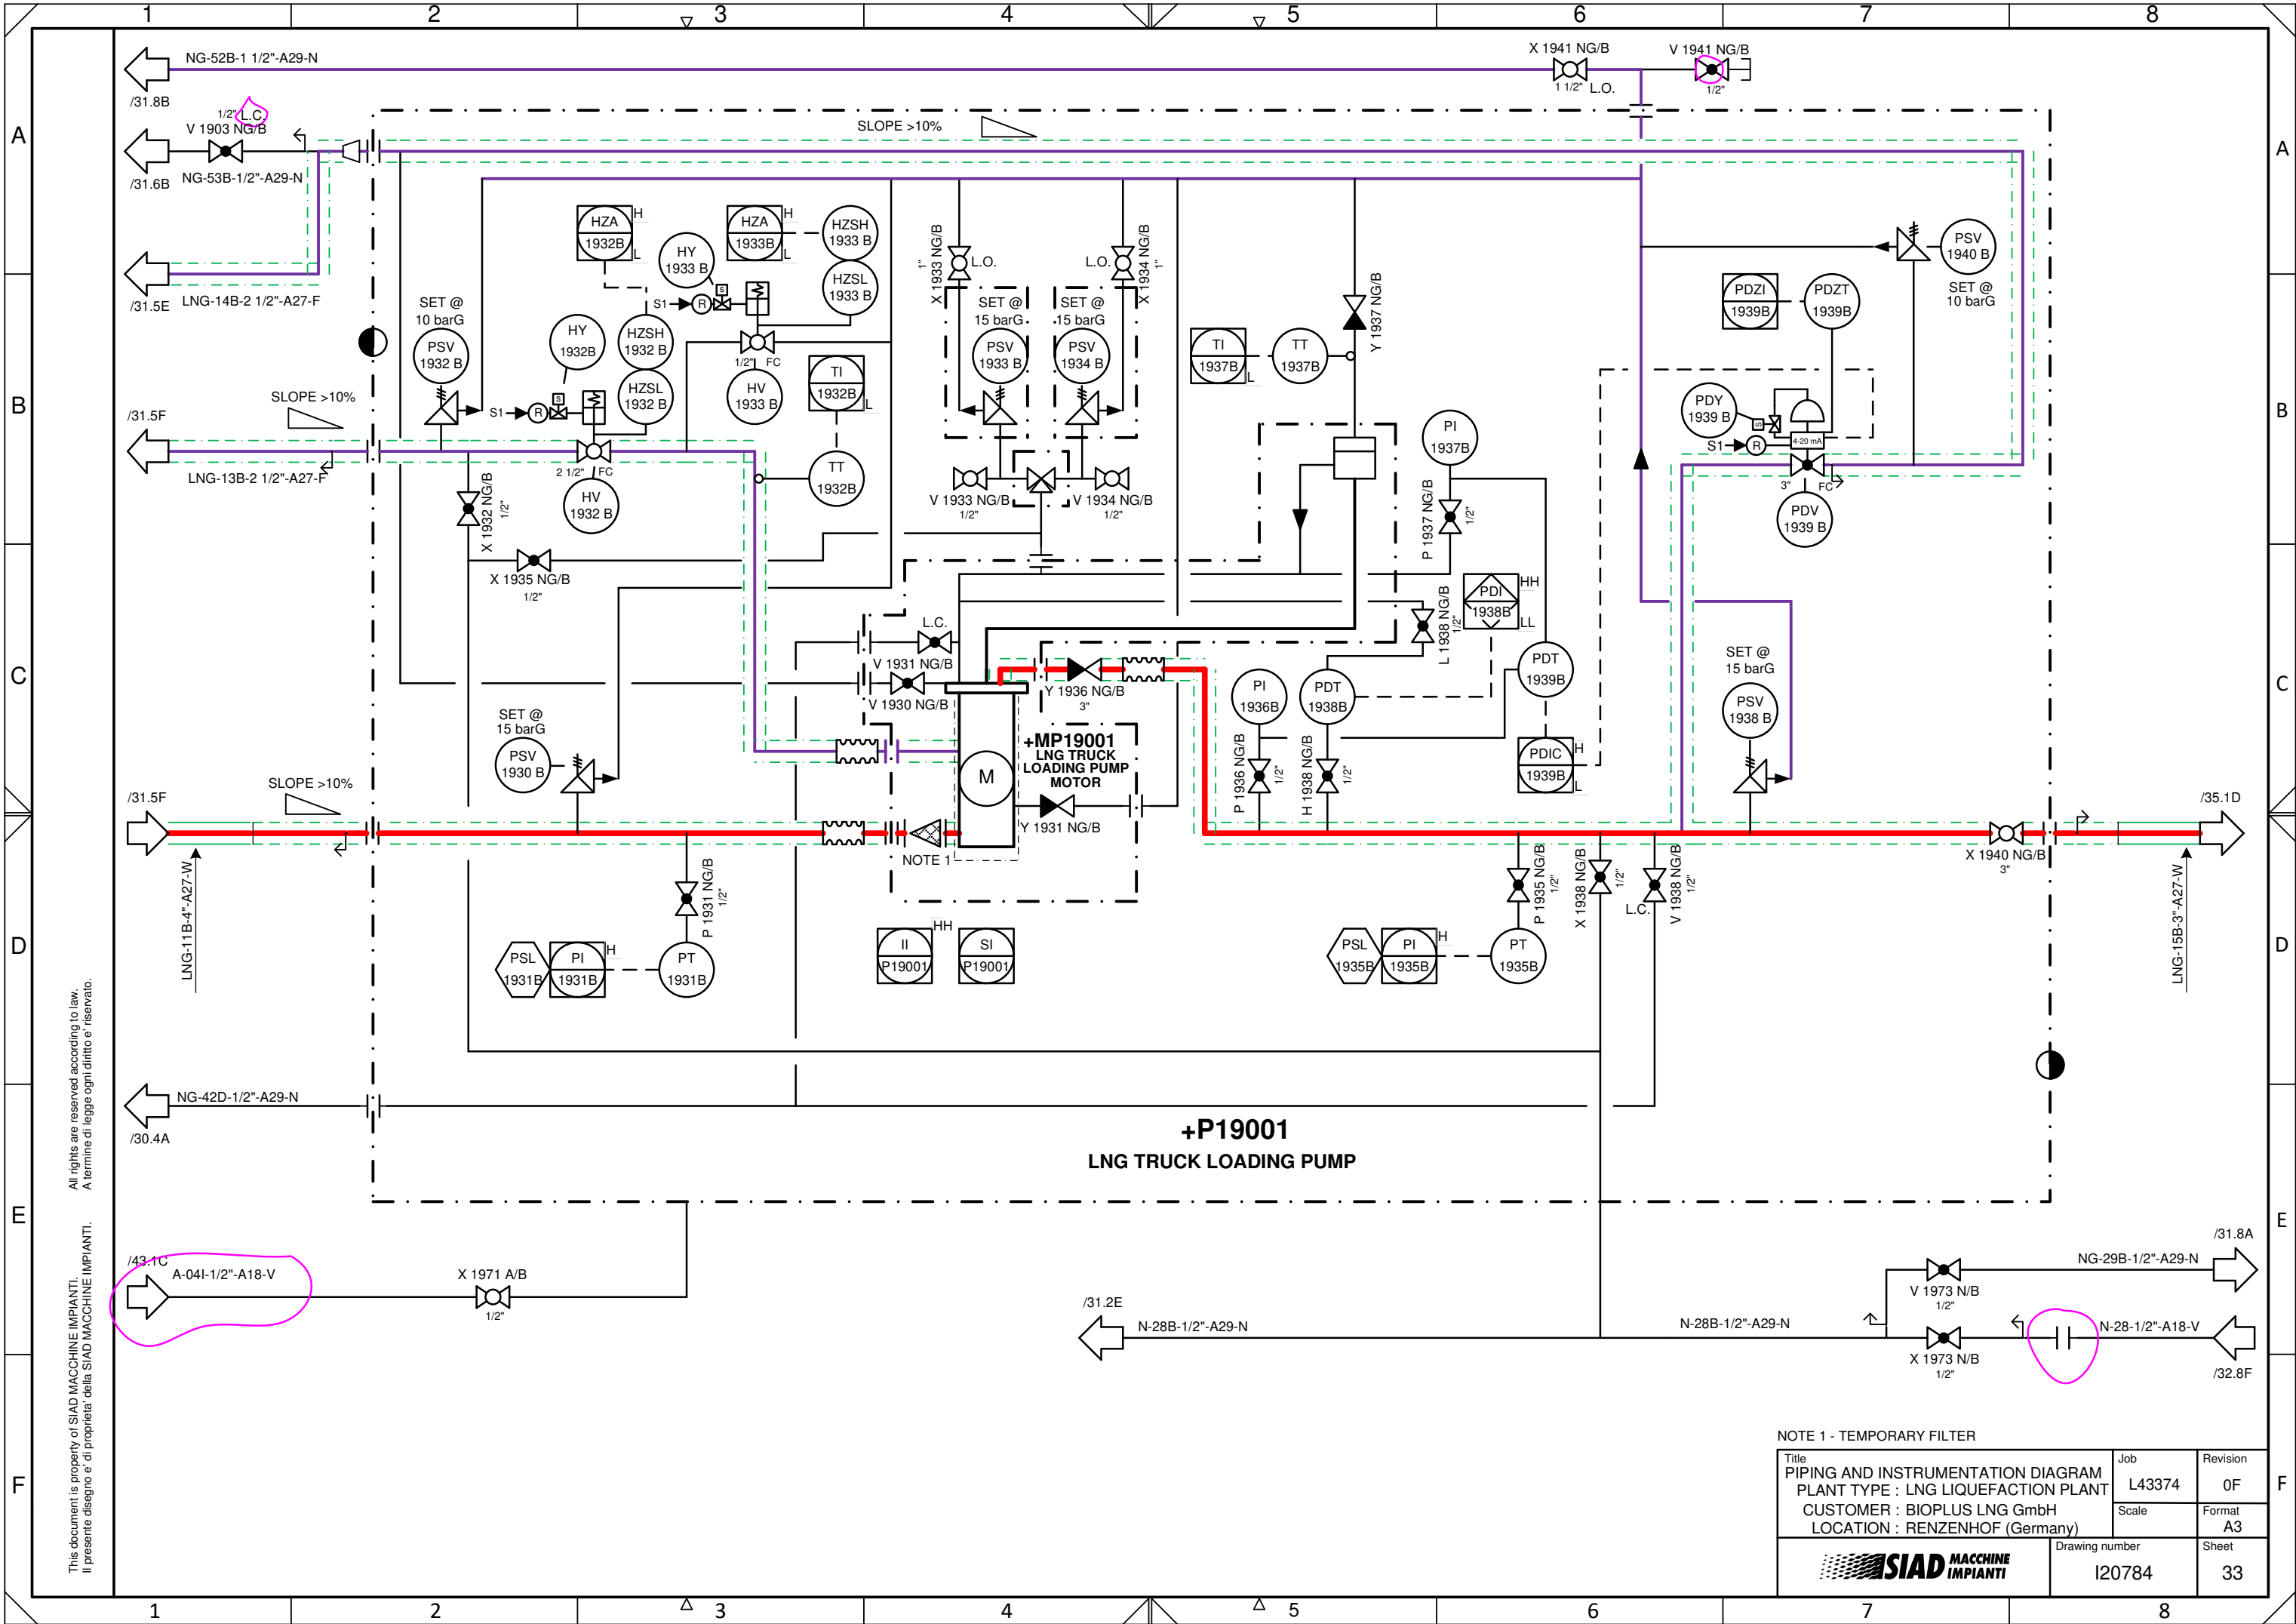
1 2 3 4 5 6 7 8

A B C D E F

NG-52B-1 1/2"-A29-N
/31.8B
X 1941 NG/B
1 1/2" L.O.
V 1941 NG/B
1/2"
1/2" L.C.
V 1903 NG/B
/31.6B NG-53B-1/2"-A29-N
SLOPE >10%
/31.5E LNG-14B-2 1/2"-A27-F
HZA 1932B H L
HY 1933 B
HZA 1933B H L
HZSH 1933 B
HZSL 1933 B
S1 R S
SET @ 10 barG
PSV 1932 B
HY 1932B
HZSH 1932 B
HZSL 1932 B
1/2" FC
HV 1933 B
TI 1932B L
X 1933 NG/B 1" L.O.
L.O. X 1934 NG/B 1"
SET @ 15 barG
PSV 1933 B
SET @ 15 barG
PSV 1934 B
TI 1937B L
TT 1937B
Y 1937 NG/B
PDZI 1939B
PDZT 1939B
PSV 1940 B
SET @ 10 barG
/31.5F
SLOPE >10%
S1 R S
2 1/2" FC
HV 1932 B
TT 1932B
LNG-13B-2 1/2"-A27-F
X 1932 NG/B 1/2"
V 1933 NG/B 1/2"
V 1934 NG/B 1/2"
PI 1937B
PDY 1939 B
S1 R
4-20 mA
3" FC
PDV 1939 B
P 1937 NG/B 1/2"
X 1935 NG/B 1/2"
PDI 1938B HH LL
L 1938 NG/B 1/2"
L.C.
V 1931 NG/B
V 1930 NG/B
Y 1936 NG/B 3"
PI 1936B
PDT 1938B
PDT 1939B
SET @ 15 barG
PSV 1938 B
SET @ 15 barG
PSV 1930 B
+MP19001
LNG TRUCK LOADING PUMP MOTOR
M
PDIC 1939B H L
P 1936 NG/B 1/2"
H 1938 NG/B 1/2"
/31.5F
SLOPE >10%
/35.1D
Y 1931 NG/B
NOTE 1
X 1940 NG/B 3"
LNG-11B-4"-A27-W
LNG-15B-3"-A27-W
P 1931 NG/B 1/2"
P 1935 NG/B 1/2"
X 1938 NG/B 1/2"
L.C.
V 1938 NG/B 1/2"
II P19001 HH
SI P19001
PSL 1931B
PI 1931B H
PT 1931B
PSL 1935B
PI 1935B H
PT 1935B
NG-42D-1/2"-A29-N
/30.4A
+P19001
LNG TRUCK LOADING PUMP
/43.1C
A-04I-1/2"-A18-V
X 1971 A/B
1/2"
/31.2E
N-28B-1/2"-A29-N
N-28B-1/2"-A29-N
/31.8A
NG-29B-1/2"-A29-N
V 1973 N/B 1/2"
X 1973 N/B 1/2"
N-28-1/2"-A18-V
/32.8F
All rights are reserved according to law.
A termine di legge ogni diritto e' riservato.
This document is property of SIAD MACCHINE IMPIANTI.
Il presente disegno e' di proprieta' della SIAD MACCHINE IMPIANTI.
NOTE 1 - TEMPORARY FILTER
Title
PIPING AND INSTRUMENTATION DIAGRAM
PLANT TYPE : LNG LIQUEFACTION PLANT
CUSTOMER : BIOPLUS LNG GmbH
LOCATION : RENZENHOF (Germany)
Job L43374
Revision 0F
Scale
Format A3
SIAD MACCHINE IMPIANTI
Drawing number I20784
Sheet 33